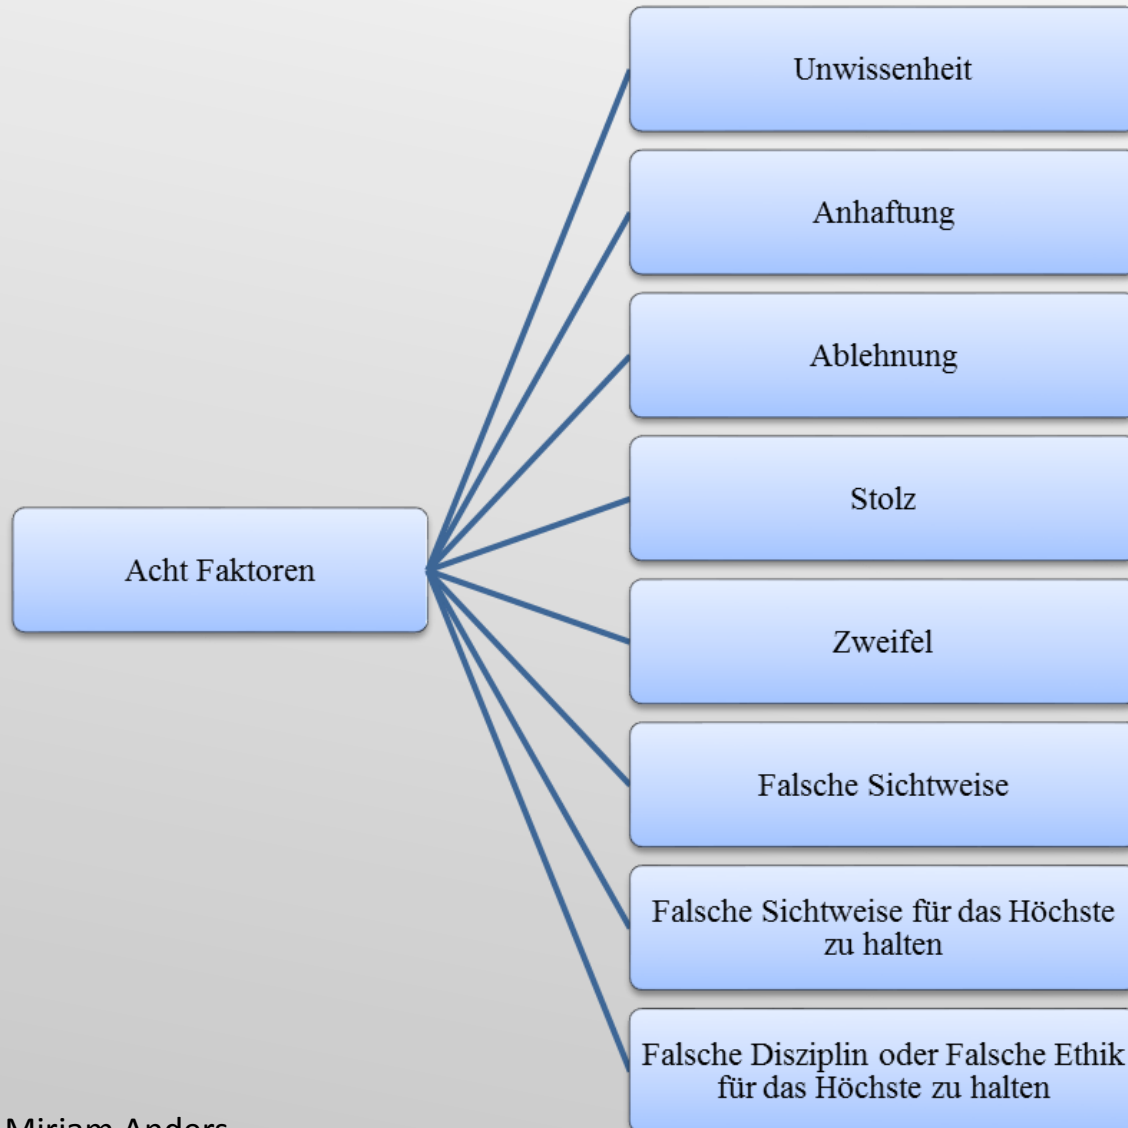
Acht Faktoren

Unwissenheit

Anhaftung

Ablehnung

Stolz

Zweifel

Falsche Sichtweise

Falsche Sichtweise für das Höchste zu halten

Falsche Disziplin oder Falsche Ethik für das Höchste zu halten

Miriam Anders